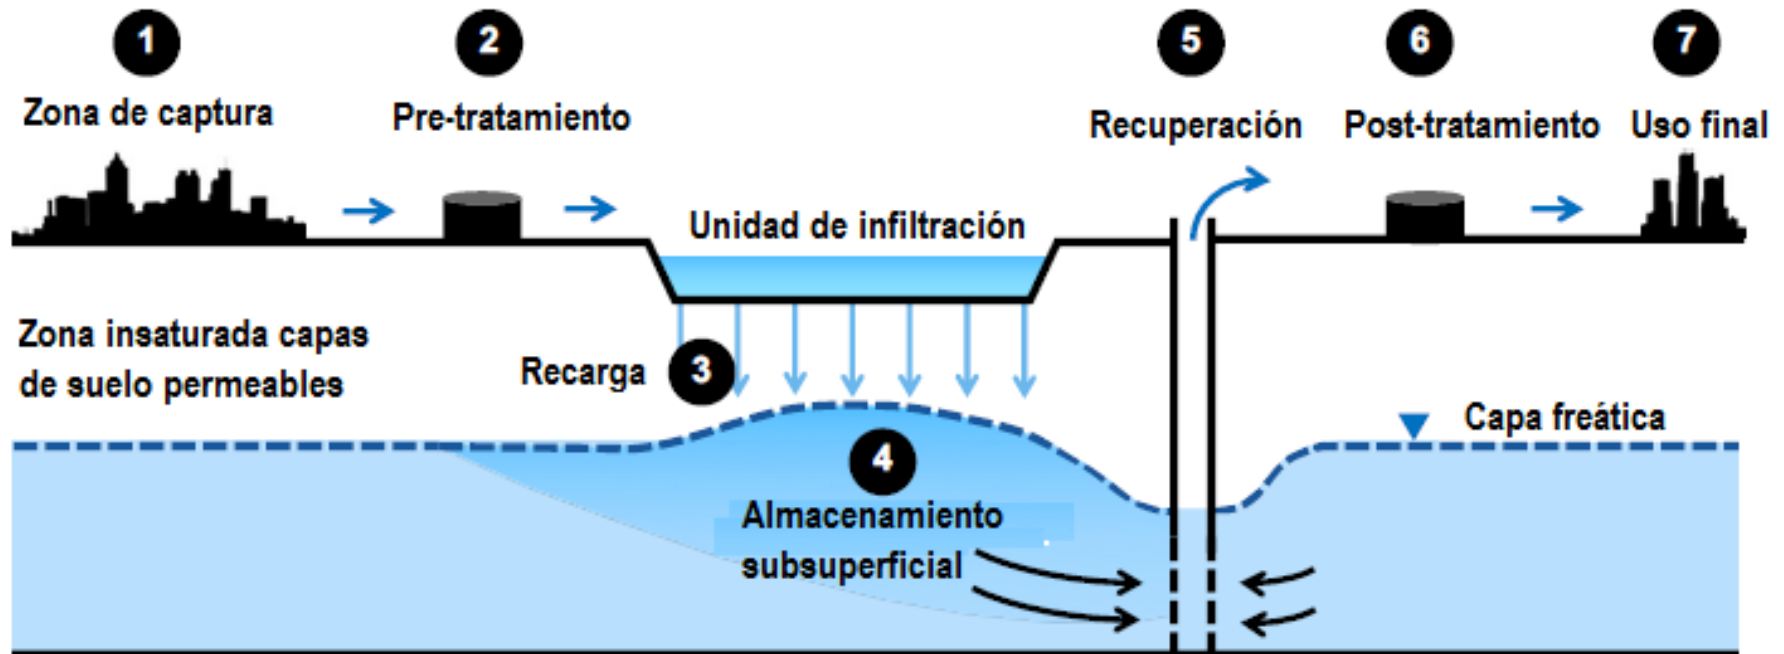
1
Zona de captura

2
Pre-tratamiento

5
Recuperación

6
Post-tratamiento

7
Uso final

Unidad de infiltración

Zona insaturada capas de suelo permeables

Recarga
3

Capa freática

4
Almacenamiento subsuperficial